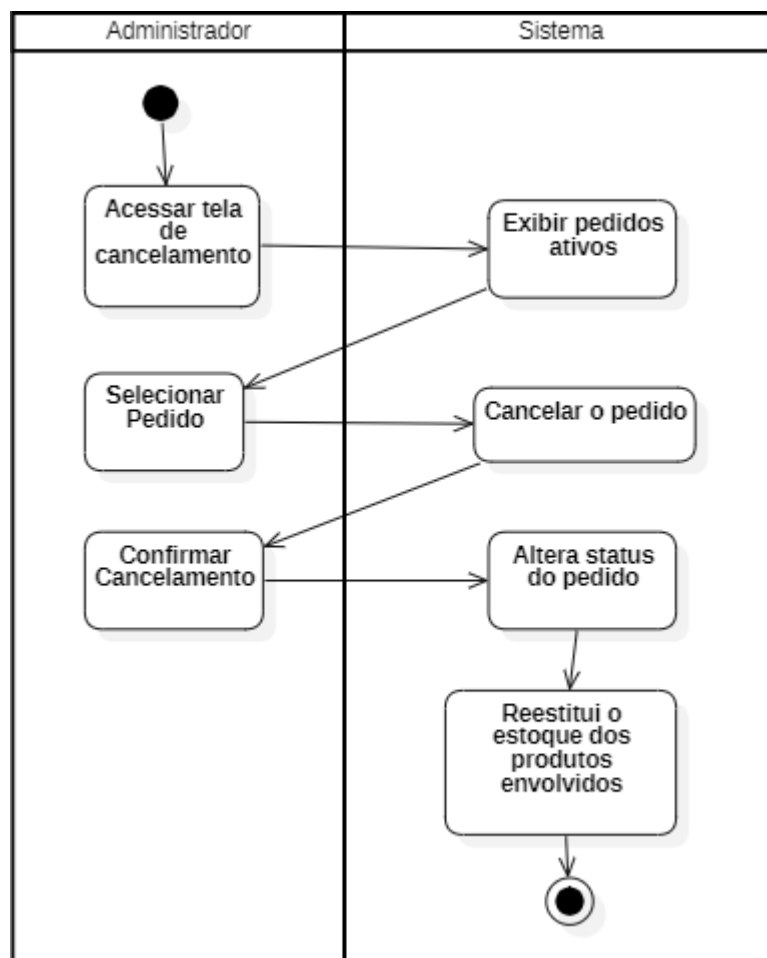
Administrador

Sistema

Acessar tela de cancelamento

Exibir pedidos ativos

Selecionar Pedido

Cancelar o pedido

Confirmar Cancelamento

Altera status do pedido

Reestitui o estoque dos produtos envolvidos